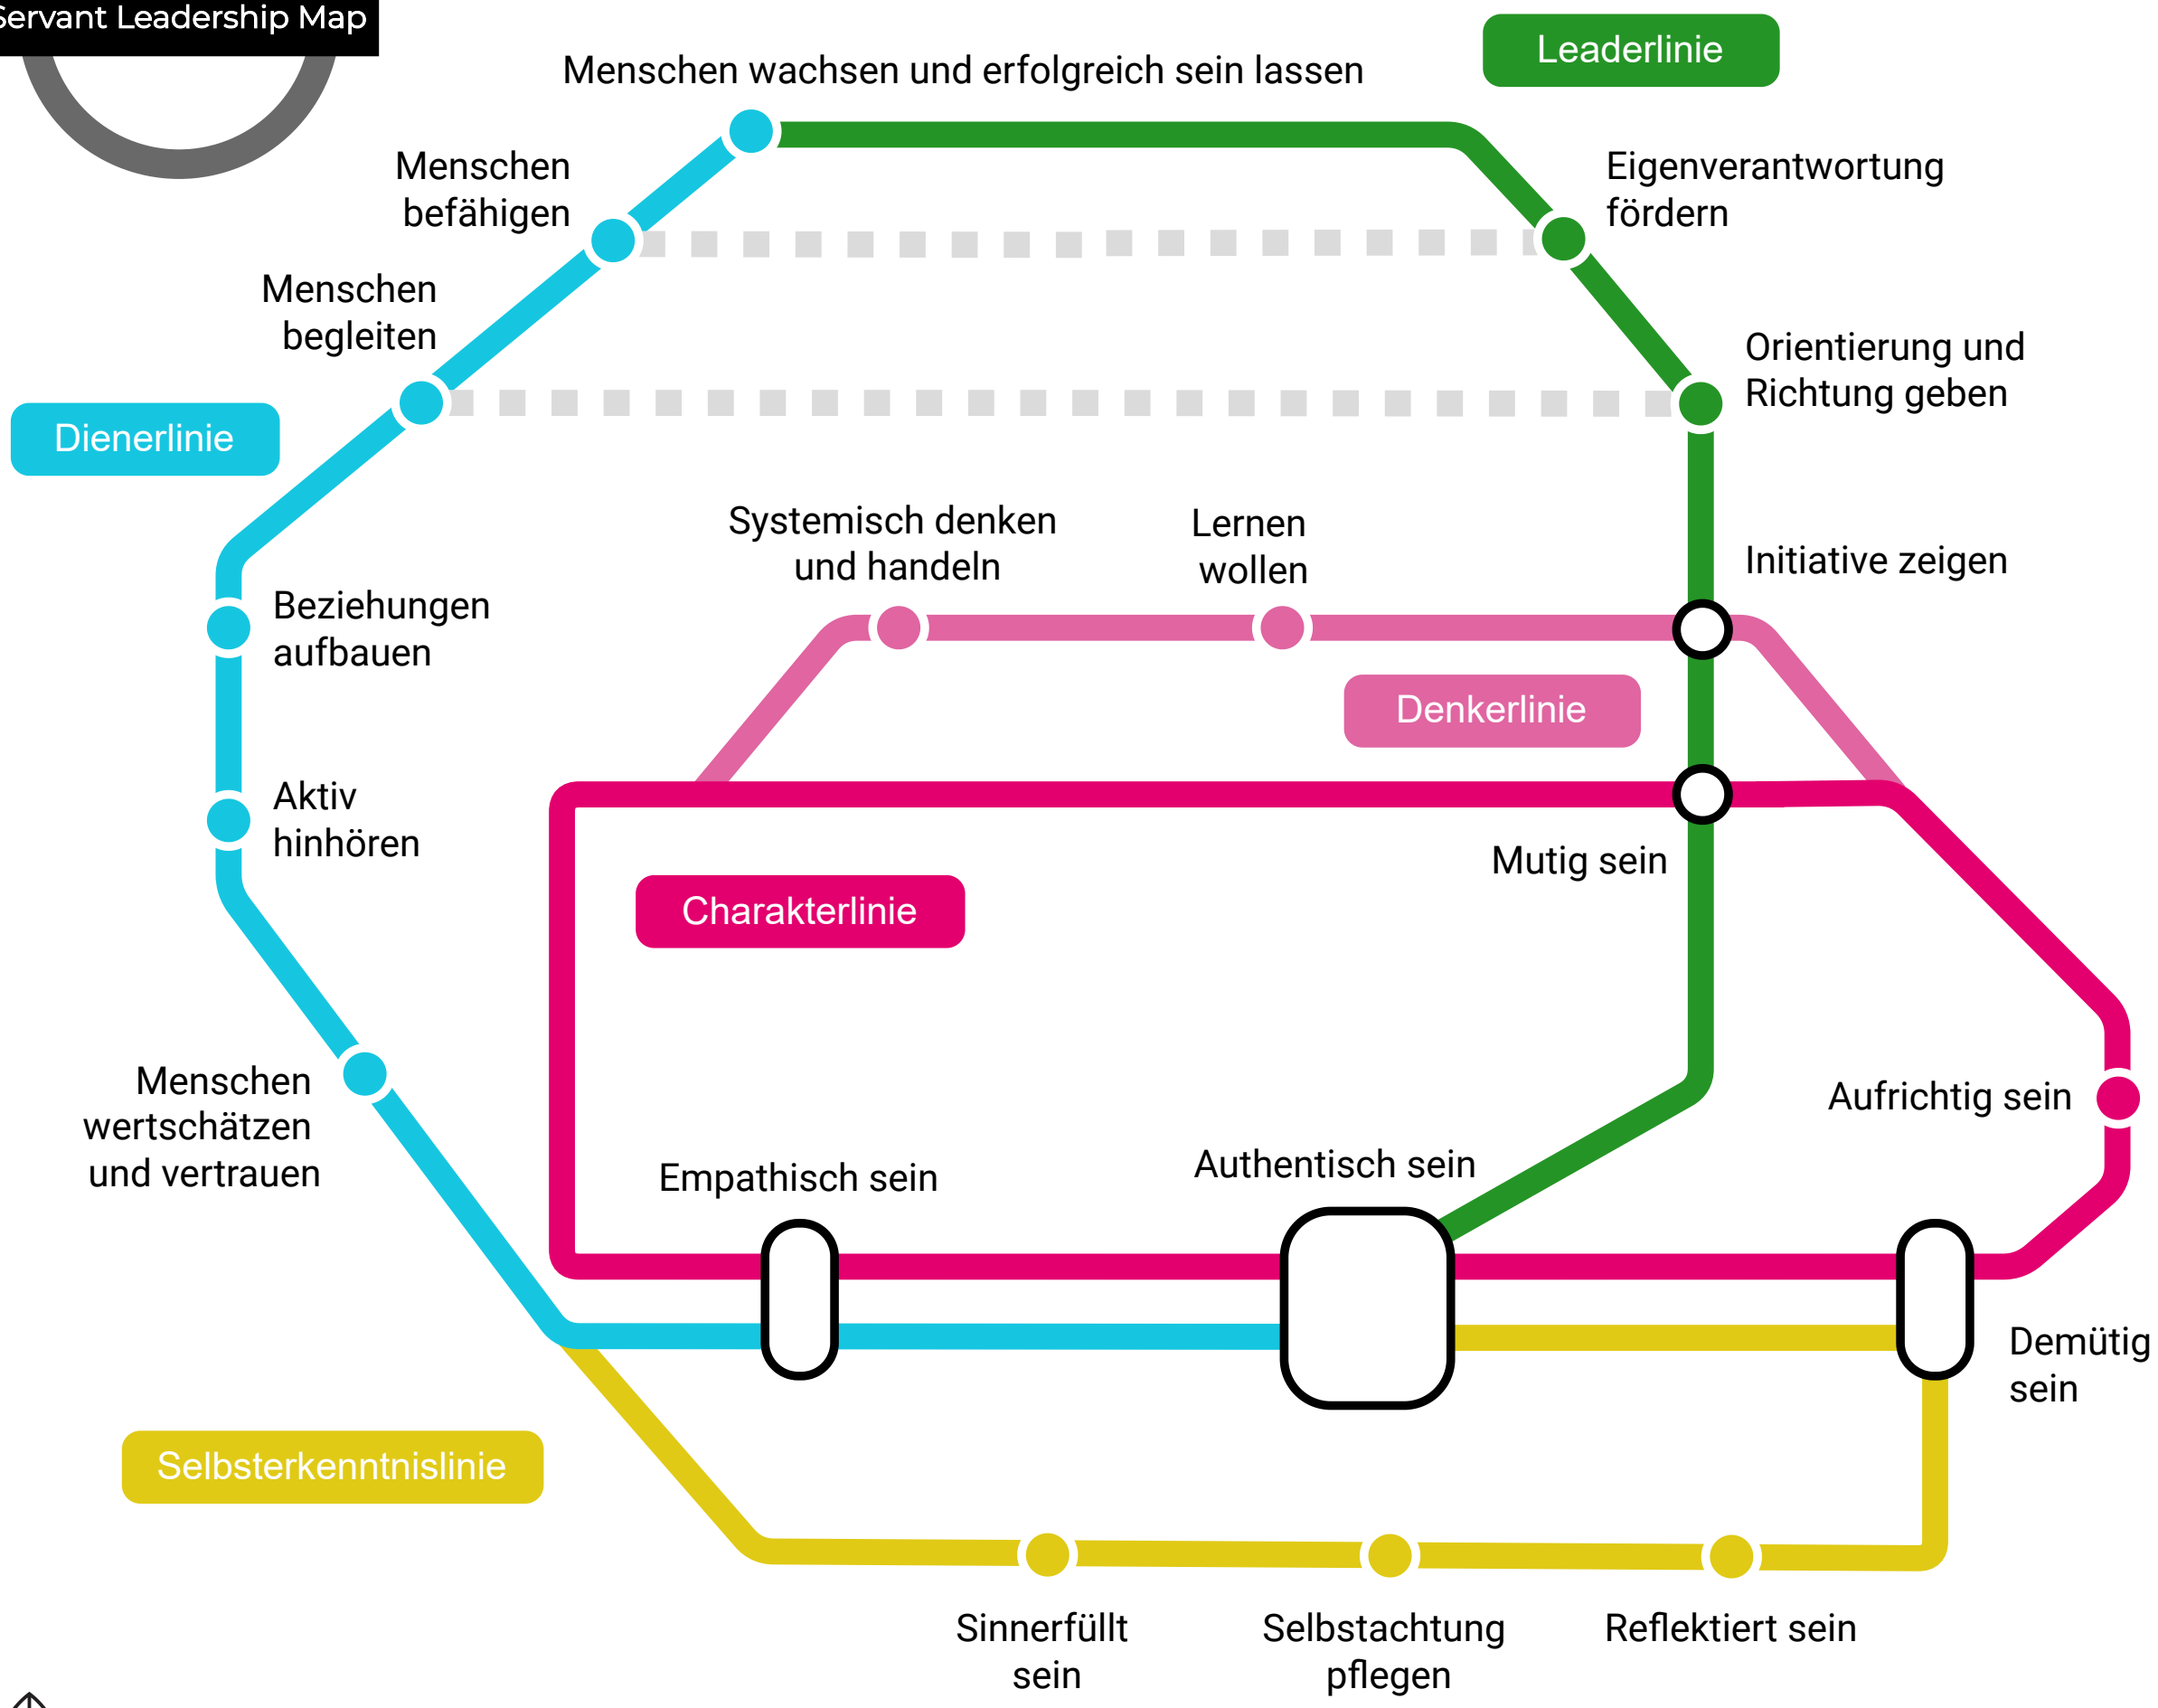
Servant Leadership Map

Menschen wachsen und erfolgreich sein lassen

Leaderlinie

Menschen befähigen

Eigenverantwortung fördern

Menschen begleiten

Orientierung und Richtung geben

Dienerlinie

Systemisch denken und handeln

Lernen wollen

Initiative zeigen

Beziehungen aufbauen

Denkerlinie

Aktiv hinhören

Mutig sein

Charakterlinie

Menschen wertschätzen und vertrauen

Aufrichtig sein

Empathisch sein

Authentisch sein

Demütig sein

Selbsterkenntnislinie

Sinnerfüllt sein

Selbstachtung pflegen

Reflektiert sein